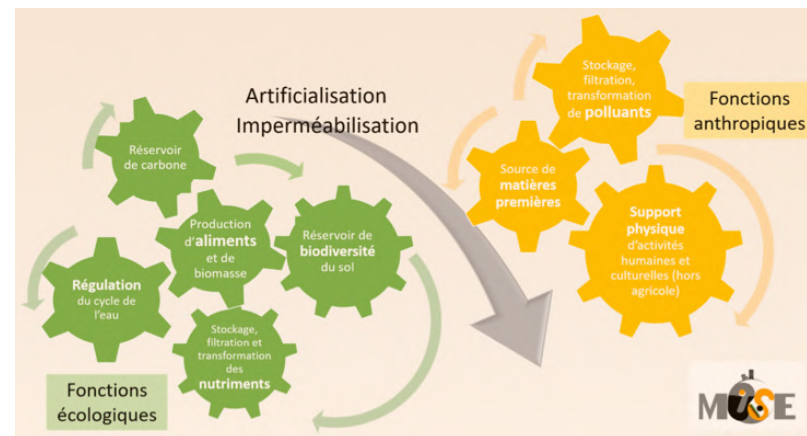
Artificialisation
Imperméabilisation

Réservoir de carbone

Production d'aliments et de biomasse

Réservoir de biodiversité du sol

Régulation du cycle de l'eau

Stockage, filtration et transformation des nutriments

Fonctions écologiques

Stockage, filtration, transformation de polluants

Fonctions anthropiques

Source de matières premières

Support physique d'activités humaines et culturelles (hors agricole)

MUSE